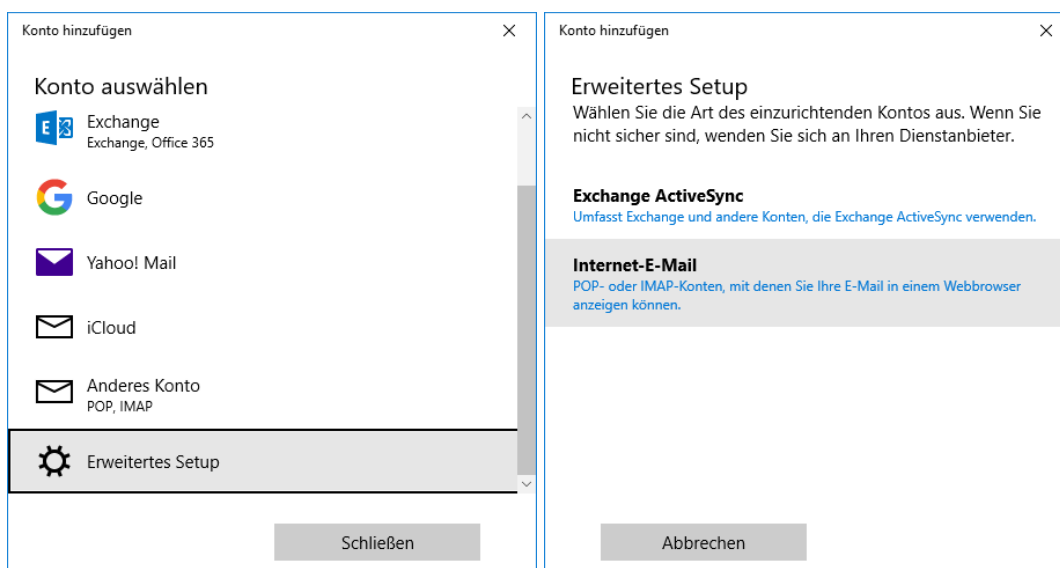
Konto hinzufügen

Konto auswählen

Exchange
Exchange, Office 365

Google

Yahoo! Mail

iCloud

Anderes Konto
POP, IMAP

Erweitertes Setup

Schließen

Konto hinzufügen

Erweitertes Setup
Wählen Sie die Art des einzurichtenden Kontos aus. Wenn Sie nicht sicher sind, wenden Sie sich an Ihren Dienstanbieter.

Exchange ActiveSync
Umfasst Exchange und andere Konten, die Exchange ActiveSync verwenden.

Internet-E-Mail
POP- oder IMAP-Konten, mit denen Sie Ihre E-Mail in einem Webbrowser anzeigen können.

Abbrechen